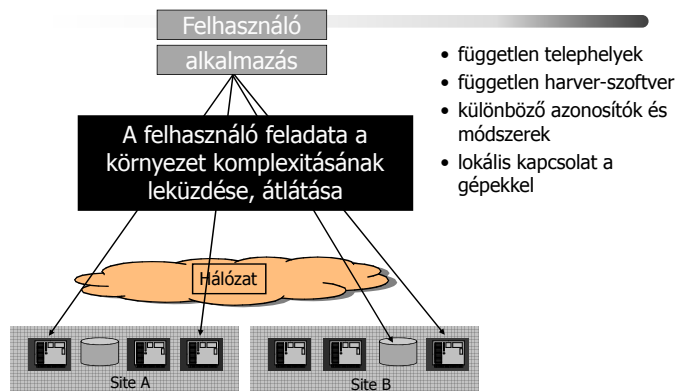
Felhasználó
alkalmazás

A felhasználó feladata a környezet komplexitásának leküzdése, átlátása

Hálózat

Site A

Site B

• független telephelyek
• független harver-szoftver
• különböző azonosítók és módszerek
• lokális kapcsolat a gépekkel